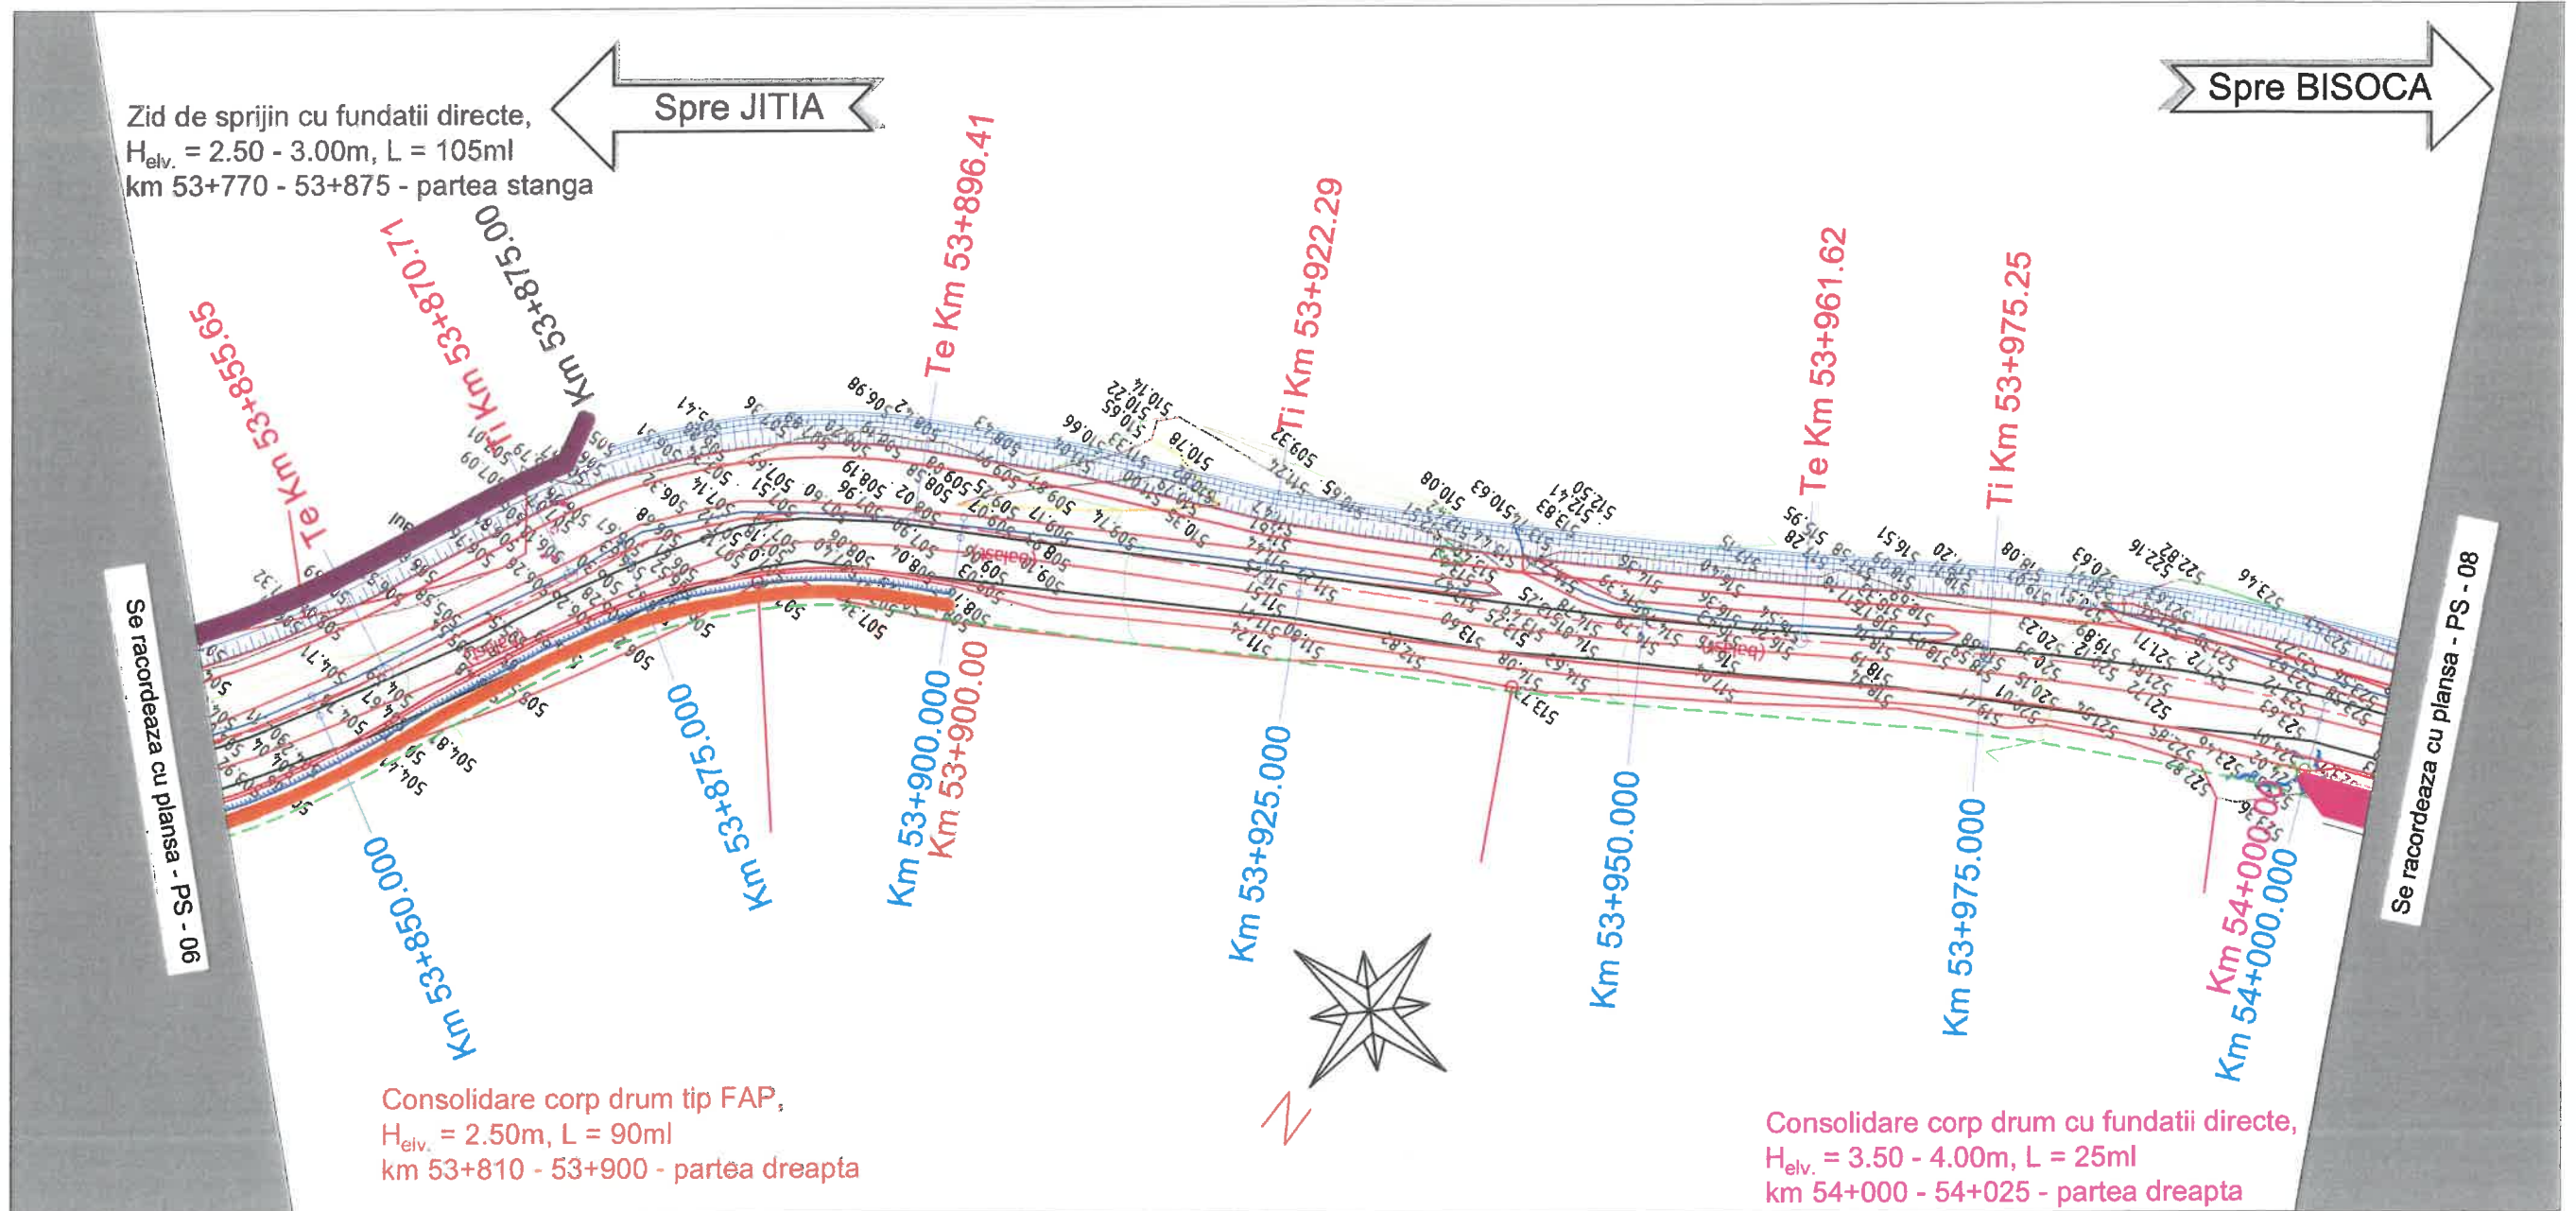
Spre JITIA

Spre BISOCA

Zid de sprijin cu fundatii directe, $H_{elv.}$ = 2.50 - 3.00m, L = 105ml km 53+770 - 53+875 - partea stanga

Te Km 53+855.65

Ti Km 53+870.71

Km 53+875.00

Te Km 53+896.41

Ti Km 53+922.29

Te Km 53+961.62

Ti Km 53+975.25

Se racordeaza cu plansa - PS - 06

Se racordeaza cu plansa - PS - 08

Km 53+850.000

Km 53+875.000

Km 53+900.000

Km 53+900.00

Km 53+925.000

Km 53+950.000

Km 53+975.000

Km 54+000.00

Km 54+000.000

N

Consolidare corp drum tip FAP, $H_{elv.}$ = 2.50m, L = 90ml km 53+810 - 53+900 - partea dreapta

Consolidare corp drum cu fundatii directe, $H_{elv.}$ = 3.50 - 4.00m, L = 25ml km 54+000 - 54+025 - partea dreapta